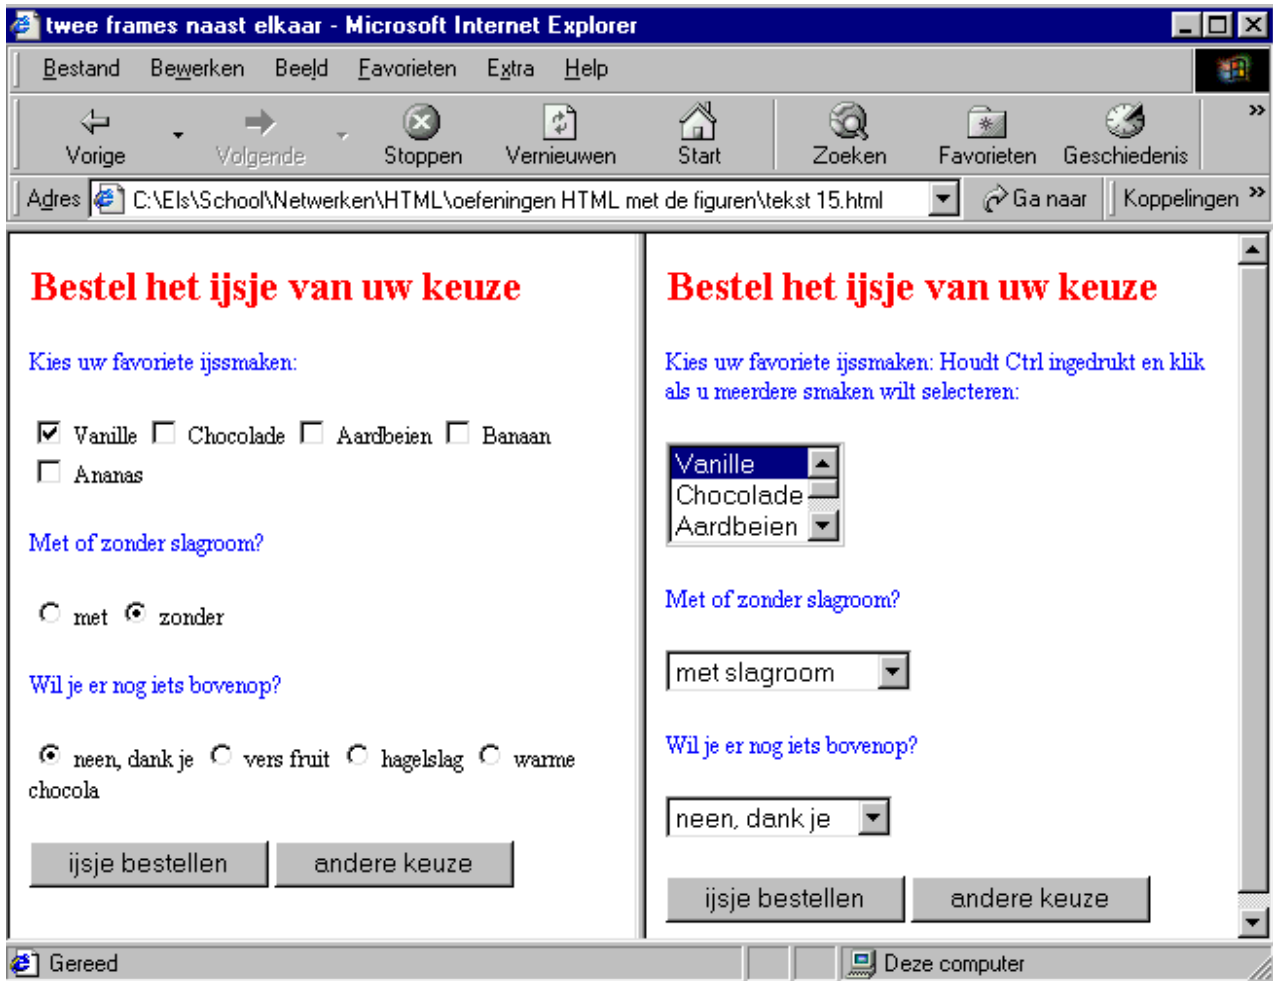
twee frames naast elkaar - Microsoft Internet Explorer

Bestand Bewerken Beeld Favorieten Extra Help

Vorige Volgende Stoppen Vernieuwen Start Zoeken Favorieten Geschiedenis

Adres C:\Els\School\Netwerken\HTML\oefeningen HTML met de figuren\tekst 15.html Ga naar Koppelingen

Bestel het ijsje van uw keuze

Kies uw favoriete ijssmaken:

Vanille Chocolade Aardbeien Banaan Ananas

Met of zonder slagroom?

met zonder

Wil je er nog iets bovenop?

neen, dank je vers fruit hagelslag warme chocola

ijsje bestellen andere keuze

Bestel het ijsje van uw keuze

Kies uw favoriete ijssmaken: Houdt Ctrl ingedrukt en klik als u meerdere smaken wilt selecteren:

Vanille
Chocolade
Aardbeien

Met of zonder slagroom?

met slagroom

Wil je er nog iets bovenop?

neen, dank je

ijsje bestellen andere keuze

Gereed Deze computer